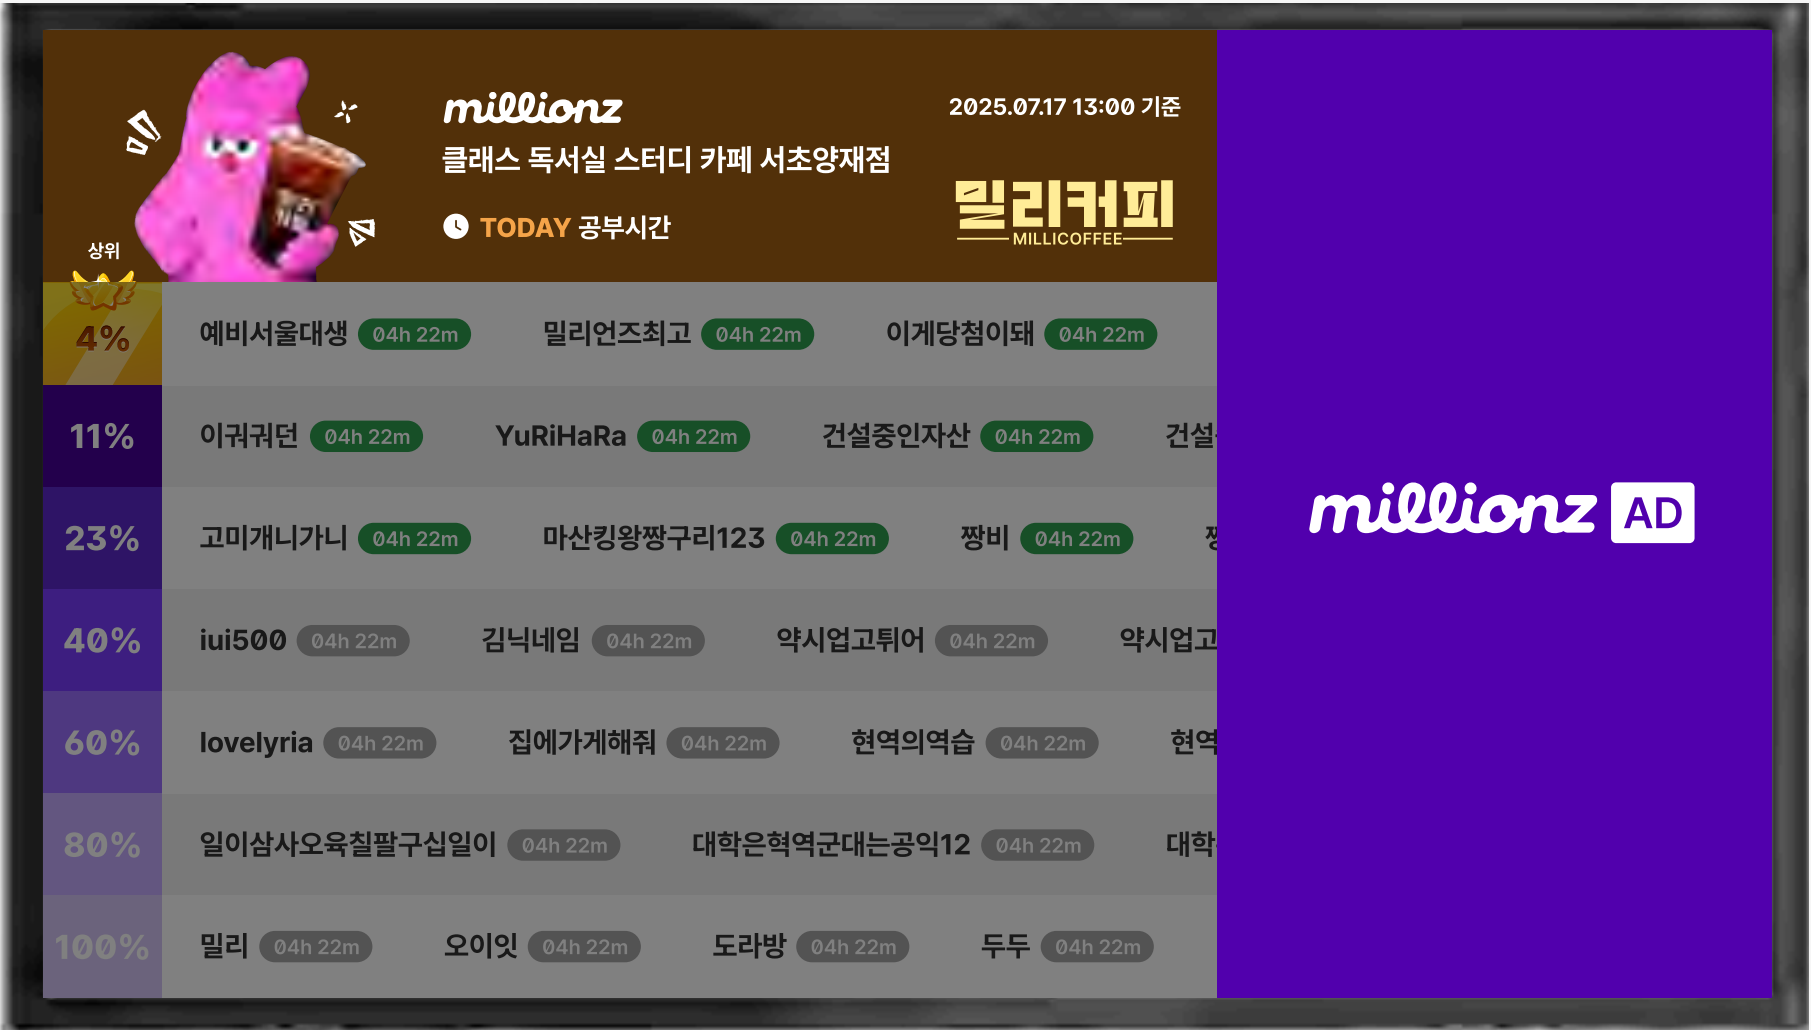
millionz
클래스 독서실 스터디 카페 서초양재점
TODAY 공부시간
2025.07.17 13:00 기준
밀리커피
MILLICOFFEE
상위

| | | | | |
|---|---|---|---|---|
| 4% | 예비서울대생 04h 22m | 밀리언즈최고 04h 22m | 이게당첨이돼 04h 22m | |
| 11% | 이궈궈던 04h 22m | YuRiHaRa 04h 22m | 건설중인자산 04h 22m | 건설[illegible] |
| 23% | 고미개니가니 04h 22m | 마산킹왕짱구리123 04h 22m | 짱비 04h 22m | 짱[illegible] |
| 40% | iui500 04h 22m | 김닉네임 04h 22m | 약시업고튀어 04h 22m | 약시업고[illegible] |
| 60% | lovelyria 04h 22m | 집에가게해줘 04h 22m | 현역의역습 04h 22m | 현역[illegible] |
| 80% | 일이삼사오육칠팔구십일이 04h 22m | 대학은혁역군대는공익12 04h 22m | 대학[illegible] | |
| 100% | 밀리 04h 22m | 오이잇 04h 22m | 도라방 04h 22m | 두두 04h 22m |

millionz AD